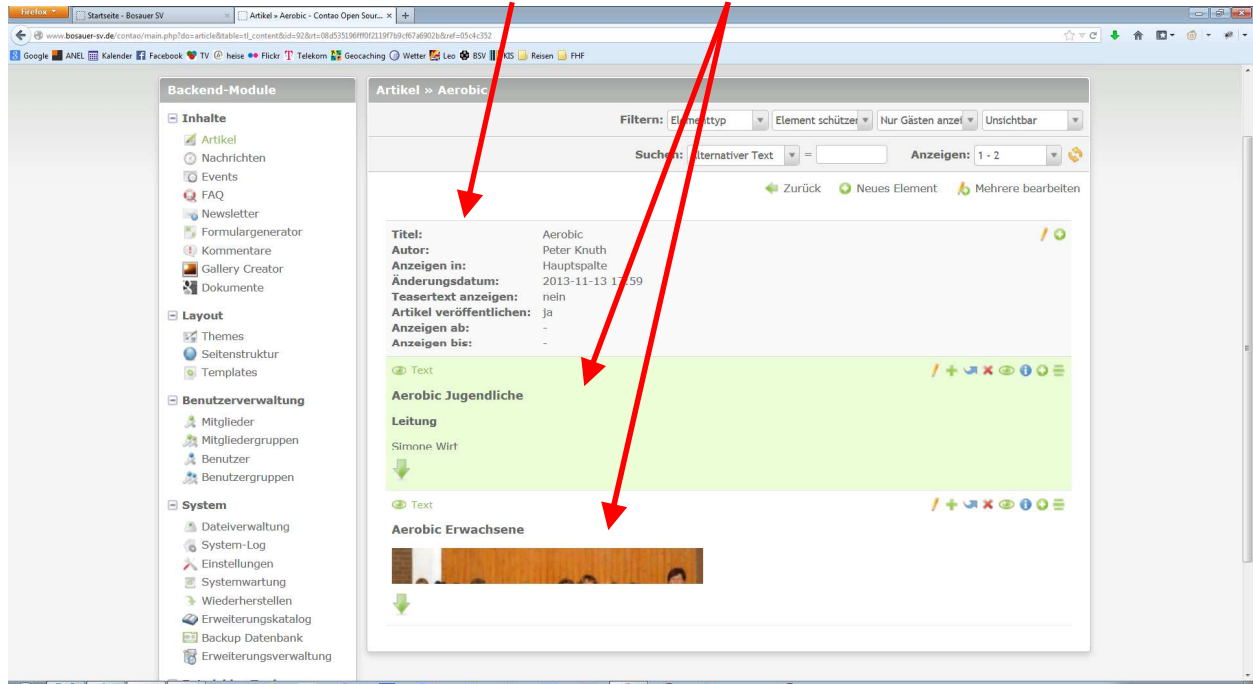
Firefox
Startseite - Bosauer SV
Artikel » Aerobic - Contao Open Sour...
www.bosauer-sv.de/contao/main.php?do=article&table=tl_content&id=92&rt=08d535196fff0f2119f7b9cf67a6902b&ref=05c4c352

Google ANEL Kalender Facebook TV heise Flickr Telekom Geocaching Wetter Leo BSV KIS Reisen FHF

Backend-Module

Inhalte
Artikel
Nachrichten
Events
FAQ
Newsletter
Formulargenerator
Kommentare
Gallery Creator
Dokumente

Layout
Themes
Seitenstruktur
Templates

Benutzerverwaltung
Mitglieder
Mitgliedergruppen
Benutzer
Benutzergruppen

System
Dateiverwaltung
System-Log
Einstellungen
Systemwartung
Wiederherstellen
Erweiterungskatalog
Backup Datenbank
Erweiterungsverwaltung

Artikel » Aerobic

Filtern: Elementtyp | Element schützen | Nur Gästen anzei | Unsichtbar

Suchen: Alternativer Text = Anzeigen: 1 - 2

Zurück Neues Element Mehrere bearbeiten

| | |
|---|---|
| Titel: | Aerobic |
| Autor: | Peter Knuth |
| Anzeigen in: | Hauptspalte |
| Änderungsdatum: | 2013-11-13 17:59 |
| Teasertext anzeigen: | nein |
| Artikel veröffentlichen: | ja |
| Anzeigen ab: | - |
| Anzeigen bis: | - |

Text
Aerobic Jugendliche
Leitung
Simone Wirt

Text
Aerobic Erwachsene